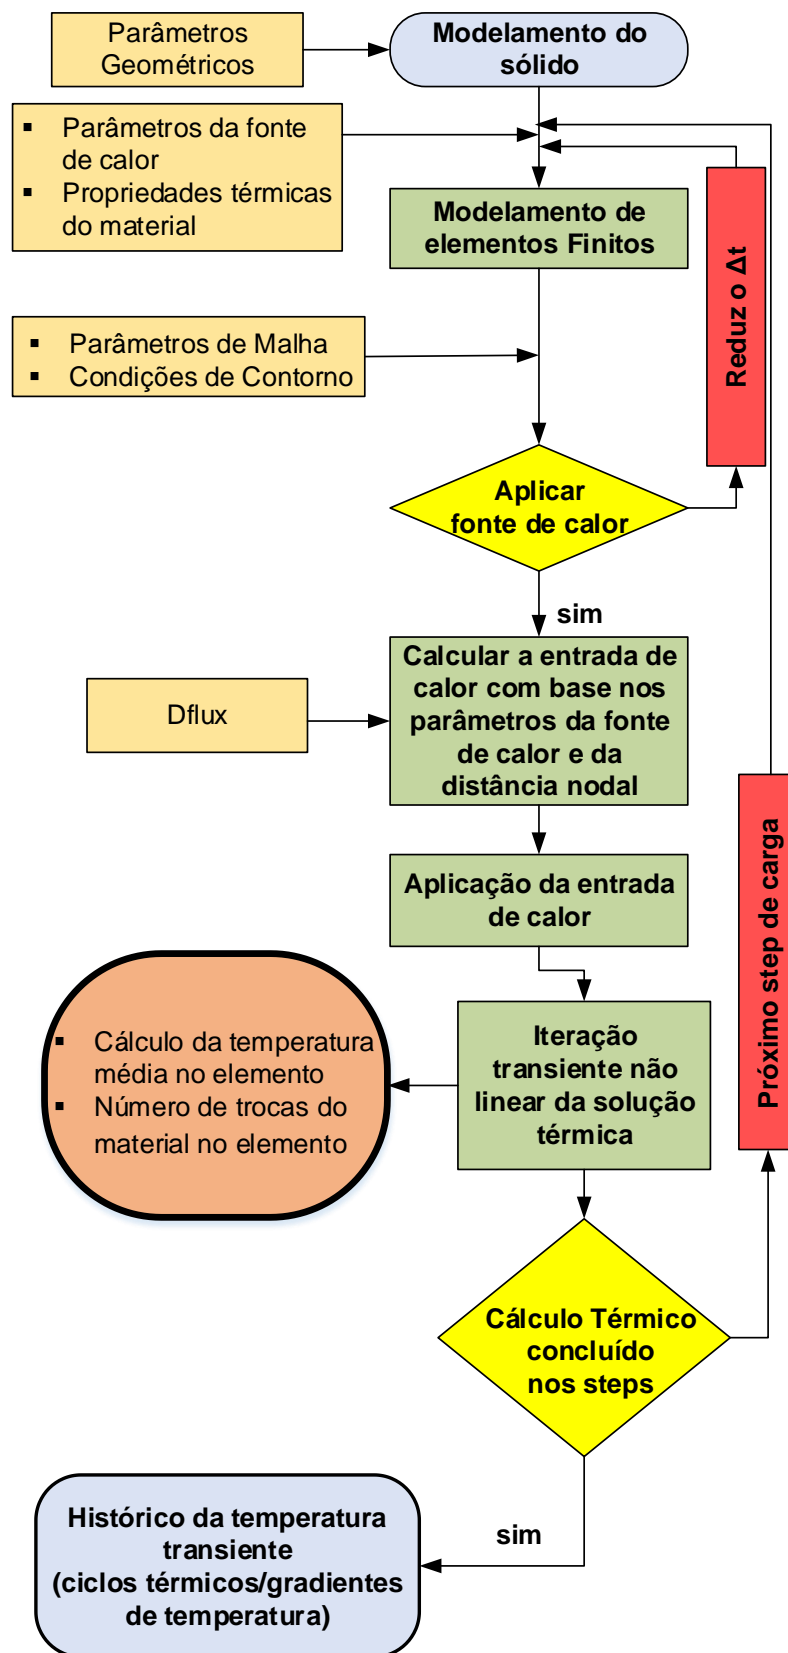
Parâmetros Geométricos

Modelamento do sólido

▪ Parâmetros da fonte de calor
▪ Propriedades térmicas do material

Modelamento de elementos Finitos

Reduz o Δt

▪ Parâmetros de Malha
▪ Condições de Contorno

Aplicar fonte de calor

sim

Dflux

Calcular a entrada de calor com base nos parâmetros da fonte de calor e da distância nodal

Aplicação da entrada de calor

Próximo step de carga

▪ Cálculo da temperatura média no elemento
▪ Número de trocas do material no elemento

Iteração transiente não linear da solução térmica

Cálculo Térmico concluído nos steps

sim

Histórico da temperatura transiente (ciclos térmicos/gradientes de temperatura)